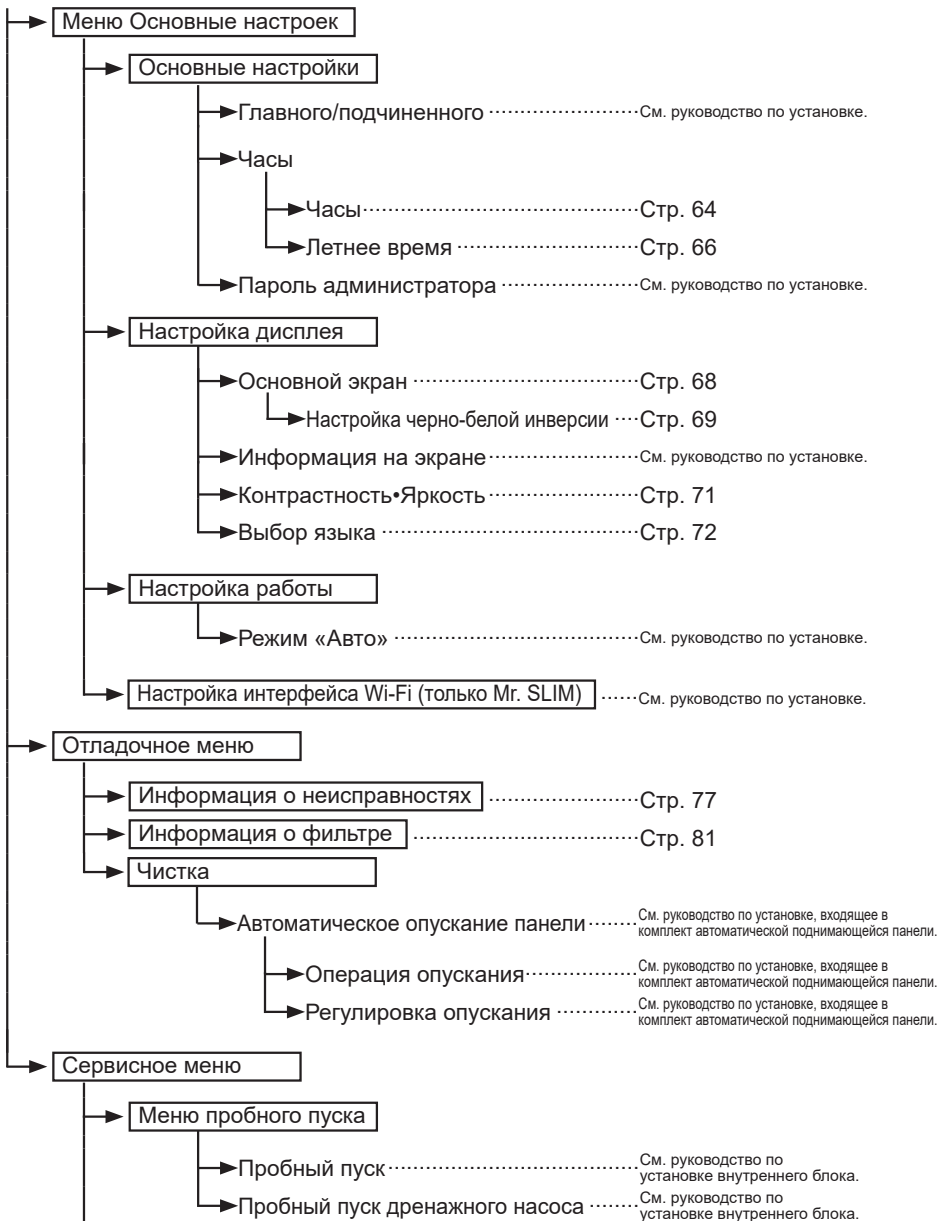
Меню Основные настроек

Основные настройки

Главного/подчиненного ··········· См. руководство по установке.

Часы

Часы ··········· Стр. 64

Летнее время ··········· Стр. 66

Пароль администратора ··········· См. руководство по установке.

Настройка дисплея

Основной экран ··········· Стр. 68

Настройка черно-белой инверсии ··· Стр. 69

Информация на экране ··········· См. руководство по установке.

Контрастность•Яркость ··········· Стр. 71

Выбор языка ··········· Стр. 72

Настройка работы

Режим «Авто» ··········· См. руководство по установке.

Настройка интерфейса Wi-Fi (только Mr. SLIM) ······ См. руководство по установке.

Отладочное меню

Информация о неисправностях ··········· Стр. 77

Информация о фильтре ··········· Стр. 81

Чистка

Автоматическое опускание панели ······· См. руководство по установке, входящее в комплект автоматической поднимающейся панели.

Операция опускания ··········· См. руководство по установке, входящее в комплект автоматической поднимающейся панели.

Регулировка опускания ··········· См. руководство по установке, входящее в комплект автоматической поднимающейся панели.

Сервисное меню

Меню пробного пуска

Пробный пуск ··········· См. руководство по установке внутреннего блока.

Пробный пуск дренажного насоса ··········· См. руководство по установке внутреннего блока.